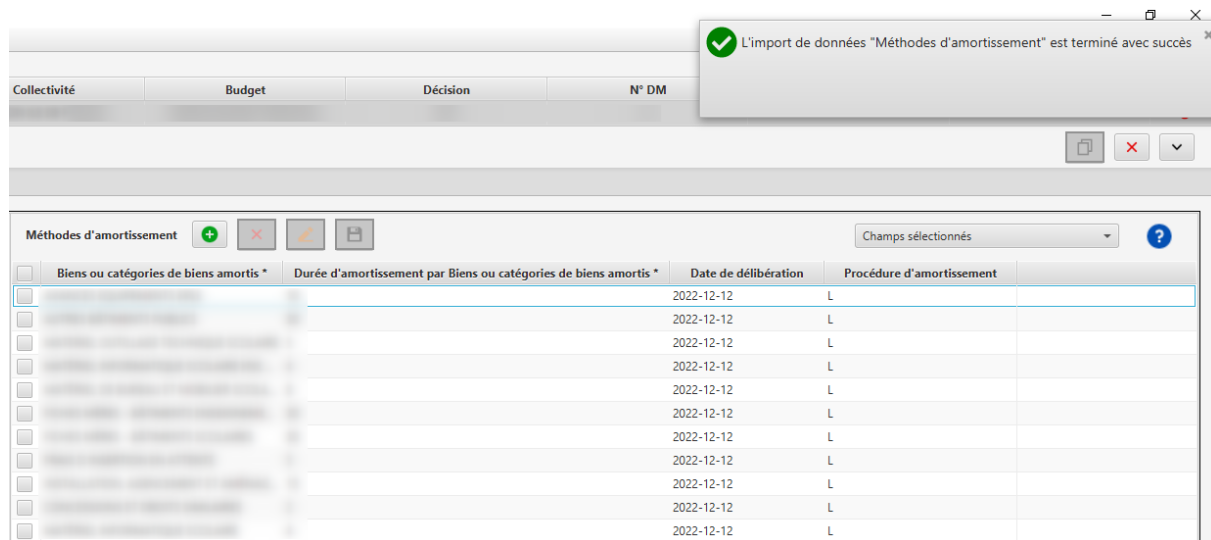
L'import de données "Méthodes d'amortissement" est terminé avec succès

| Collectivité | Budget | Décision | N° DM |
|---|---|---|---|
| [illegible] | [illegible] | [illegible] | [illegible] |

Méthodes d'amortissement

Champs sélectionnés

| Biens ou catégories de biens amortis * | Durée d'amortissement par Biens ou catégories de biens amortis * | Date de délibération | Procédure d'amortissement |
|---|---|---|---|
| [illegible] | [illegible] | 2022-12-12 | L |
| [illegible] | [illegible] | 2022-12-12 | L |
| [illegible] | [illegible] | 2022-12-12 | L |
| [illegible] | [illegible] | 2022-12-12 | L |
| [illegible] | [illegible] | 2022-12-12 | L |
| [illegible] | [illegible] | 2022-12-12 | L |
| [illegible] | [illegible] | 2022-12-12 | L |
| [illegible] | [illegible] | 2022-12-12 | L |
| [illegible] | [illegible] | 2022-12-12 | L |
| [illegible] | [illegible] | 2022-12-12 | L |
| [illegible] | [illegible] | 2022-12-12 | L |